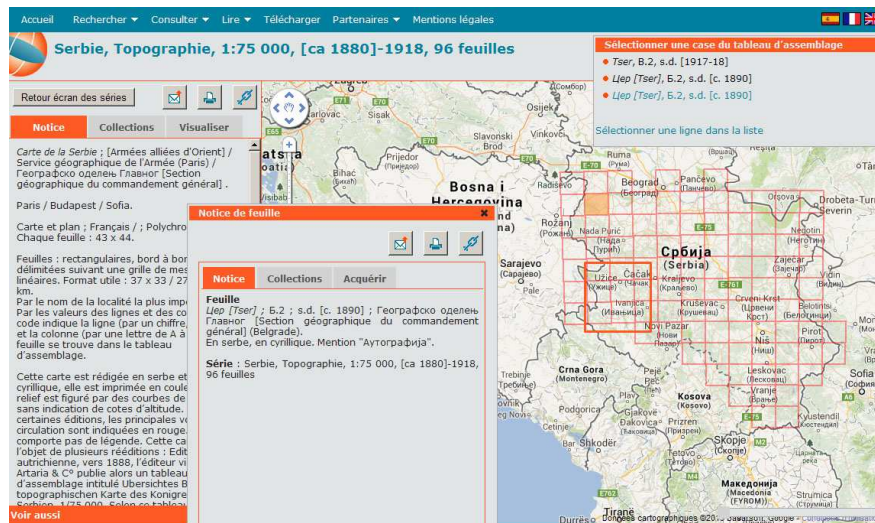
Accueil Rechercher ▾ Consulter ▾ Lire ▾ Télécharger Partenaires ▾ Mentions légales

Serbie, Topographie, 1:75 000, [ca 1880]-1918, 96 feuilles

Retour écran des séries

Notice Collections Visualiser

Carte de la Serbie ; [Armées alliées d'Orient] / Service géographique de l'Armée (Paris) / Географско оделењ Главног [Section géographique du commandement général] .

Paris / Budapest / Sofia.

Carte et plan ; Français / ; Polychro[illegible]
Chaque feuille : 43 x 44.

Feuilles : rectangulaires, bord à bor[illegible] délimitées suivant une grille de mes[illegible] linéaires. Format utile : 37 x 33 / 27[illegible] km.
Par le nom de la localité la plus impo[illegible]
Par les valeurs des lignes et des co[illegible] code indique la ligne (par un chiffre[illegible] et la colonne (par une lettre de A à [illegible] feuille se trouve dans le tableau d'assemblage.

Cette carte est rédigée en serbe et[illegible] cyrillique, elle est imprimée en coule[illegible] relief est figuré par des courbes de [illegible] sans indication de cotes d'altitude.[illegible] certaines éditions, les principales vo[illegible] circulation sont indiquées en rouge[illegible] comporte pas de légende. Cette ca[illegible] l'objet de plusieurs rééditions : Edit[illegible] autrichienne, vers 1888, l'éditeur vi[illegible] Artaria & C° publie alors un tableau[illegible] d'assemblage intitulé Übersichts B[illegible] topographischen Karte des Konigre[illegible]

Voir aussi

Sélectionner une case du tableau d'assemblage
• Tser, Б.2, s.d. [1917-18]
• Цер [Tser], Б.2, s.d. [c. 1890]
• Цер [Tser], Б.2, s.d. [c. 1890]

Sélectionner une ligne dans la liste

Notice de feuille

Notice Collections Acquérir

Feuille
Цер [Tser] ; Б.2 ; s.d. [c. 1890] ; Географско оделењ Главног [Section géographique du commandement général] (Belgrade).
En serbe, en cyrillique. Mention "Аутографија".

Série : Serbie, Topographie, 1:75 000, [ca 1880]-1918, 96 feuilles

Bosna i Hercegovina
Србија (Serbia)
Sarajevo (Сарајево)
Beograd (Београд)
Pančevo (Панчево)
Čačak (Чачак)
Kraljevo (Краљево)
Užice (Ужице)
Ivanjica (Ивањица)
Kruševac (Крушевац)
Niš (Ниш)
Novi Pazar (Нови Пазар)
Crna Gora (Montenegro)
Podgorica
Kosova (Kosovo)
Priština
Prizren (Призрен)
Skopje (Скопје)
Македонија (Macedonia (FYROM))
Leskovac (Лесковац)
Pirot (Пирот)
Zaječar (Зајечар)
Negotin (Неготин)
Vršac
Drobeta-Turnu Severin
Sofia
Kyustendil (Кюстендил)
Strumica (Струмица)
Prijedor (Приједор)
Bihać (Бихаћ)
Banja Luka
Slavonski Brod
Sombor (Сомбор)
Ruma (Рума)
Šabac
Nada Purić
Rožanj
Mrkonjić Grad
Zenica
Pljevlja
Peć
Đakovica
Bar
Shkodër
Durrës
Tirane
Nikšić
Visibaba
Crveni Krst (Црвени Крст)
Belotinci (Белотинци)
Données cartographiques ©2013 Basarsoft, Google